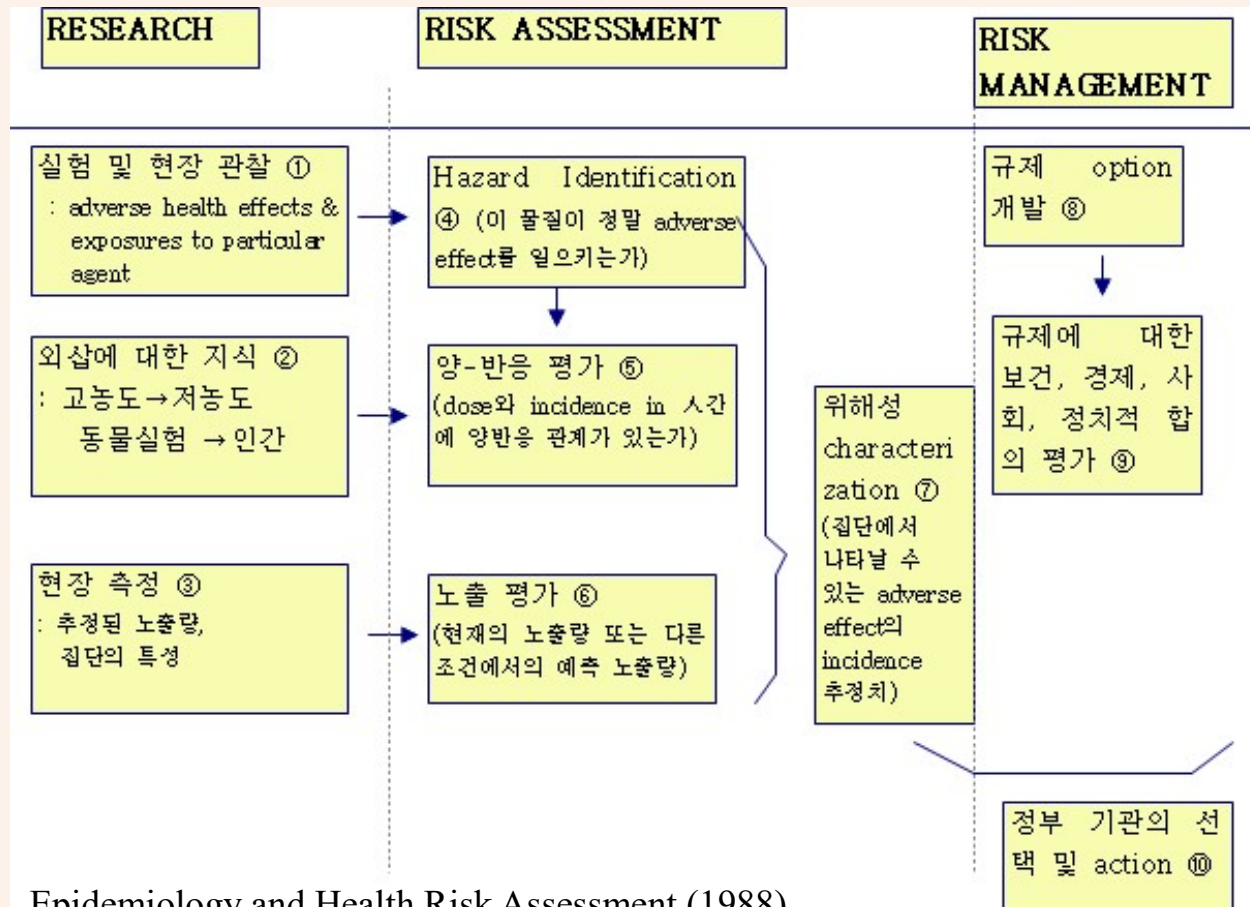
RESEARCH

RISK ASSESSMENT

RISK MANAGEMENT

실험 및 현장 관찰 ①
: adverse health effects & exposures to particular agent

외삽에 대한 지식 ②
: 고농도→저농도
동물실험 →인간

현장 측정 ③
: 추정된 노출량, 집단의 특성

Hazard Identification ④ (이 물질이 정말 adverse effect를 일으키는가)

양-반응 평가 ⑤
(dose와 incidence in 人간에 양반응 관계가 있는가)

노출 평가 ⑥
(현재의 노출량 또는 다른 조건에서의 예측 노출량)

위해성 characterization ⑦
(집단에서 나타날 수 있는 adverse effect의 incidence 추정치)

규제 option 개발 ⑧

규제에 대한 보건, 경제, 사회, 정치적 합의 평가 ⑨

정부 기관의 선택 및 action ⑩

Epidemiology and Health Risk Assessment (1988)